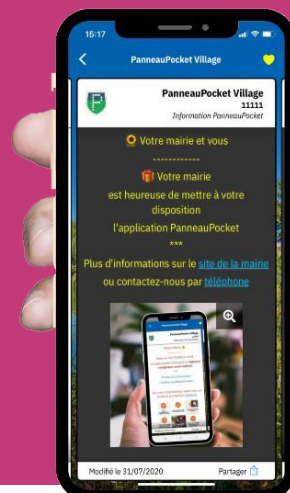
15:17

PanneauPocket Village

PanneauPocket Village
11111
Information PanneauPocket

Votre mairie et vous
------------
Votre mairie
est heureuse de mettre à votre disposition
l'application PanneauPocket
***
Plus d'informations sur le site de la mairie
ou contactez-nous par téléphone

Modifié le 31/07/2020
Partager